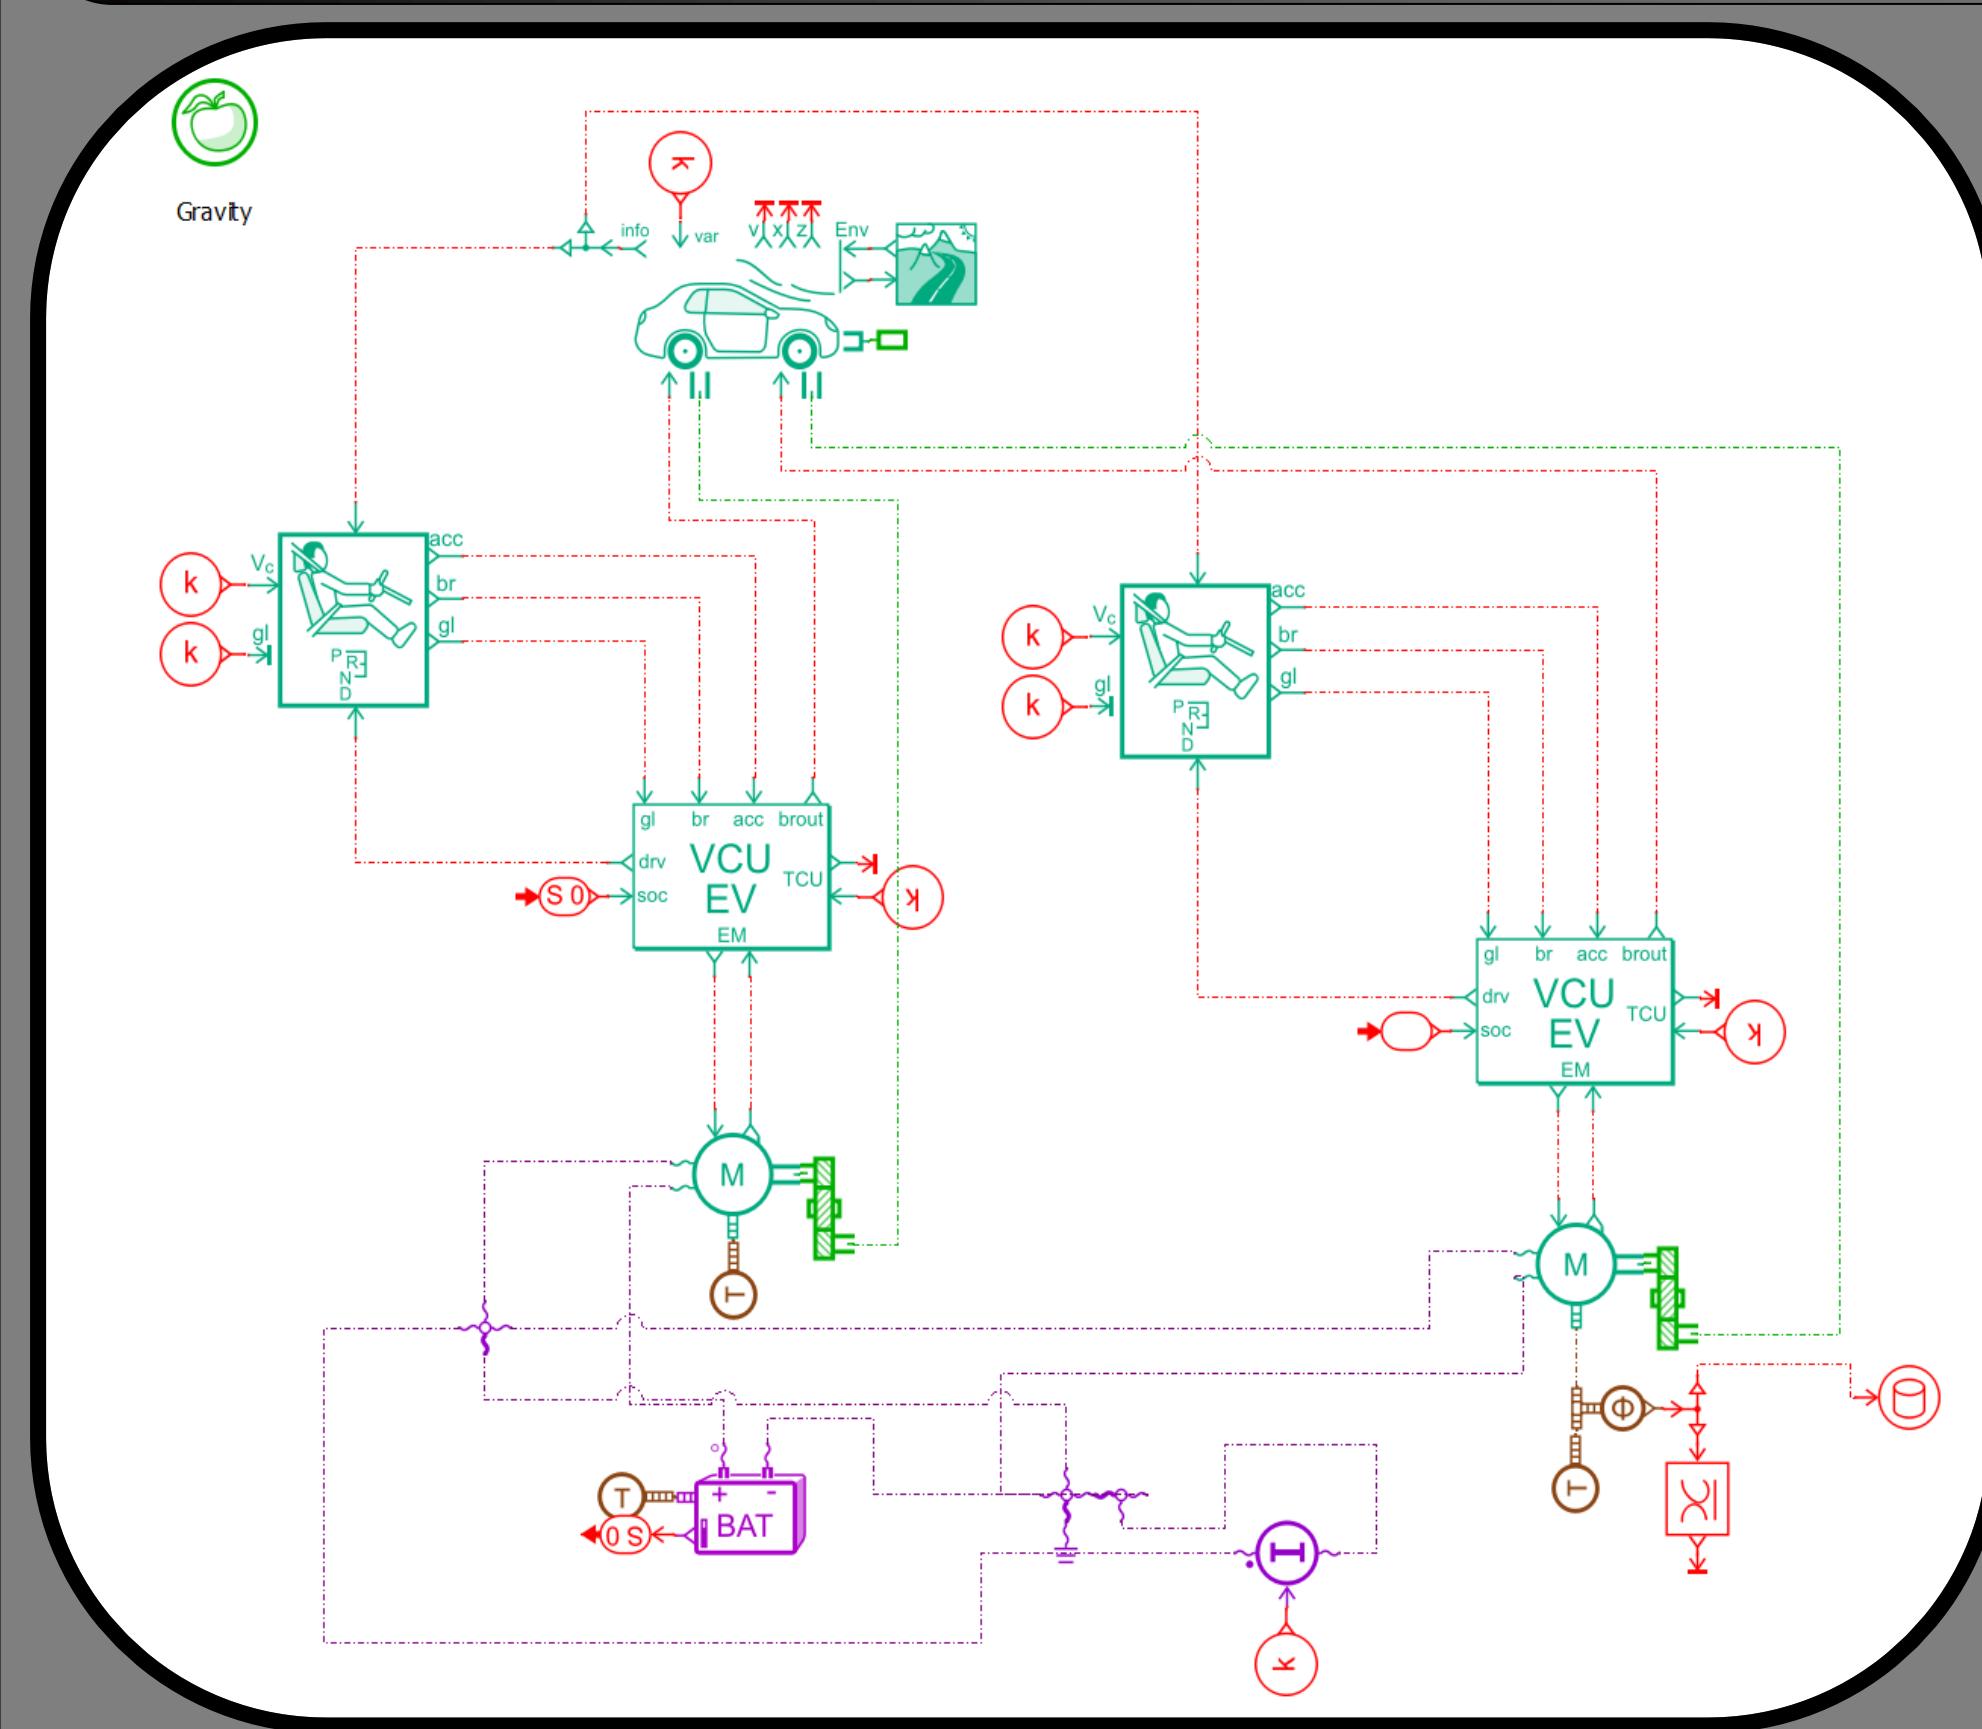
Gravity

k

info

var

v x z

Env

k

Vc

k

gl

acc

br

gl

P R N D

k

Vc

k

gl

acc

br

gl

P R N D

gl br acc brout

drv

VCU EV

TCU

S 0

soc

EM

k

gl br acc brout

drv

VCU EV

TCU

soc

EM

k

M

T

M

Φ

T

T

+ -

BAT

0 S

k